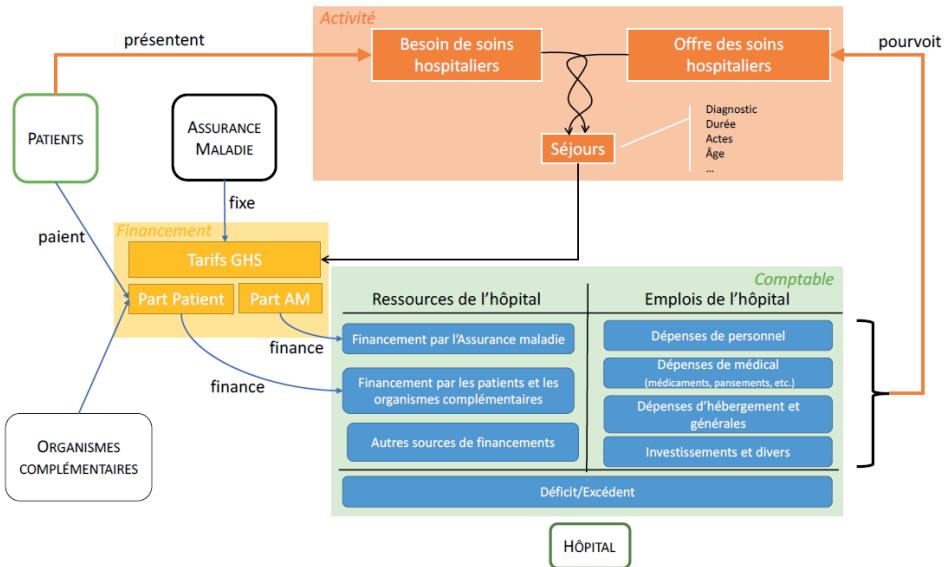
Activité

présentent

Besoin de soins hospitaliers

Offre des soins hospitaliers

pourvoit

Patients

Assurance Maladie

Séjours

Diagnostic
Durée
Actes
Âge
...

fixe

Financement

paient

Tarifs GHS

Part Patient

Part AM

Comptable

Ressources de l'hôpital

Emplois de l'hôpital

finance

Financement par l'Assurance maladie

Dépenses de personnel

Dépenses de médical (médicaments, pansements, etc.)

finance

Financement par les patients et les organismes complémentaires

Dépenses d'hébergement et générales

Autres sources de financements

Investissements et divers

Organismes complémentaires

Déficit/Excédent

Hôpital